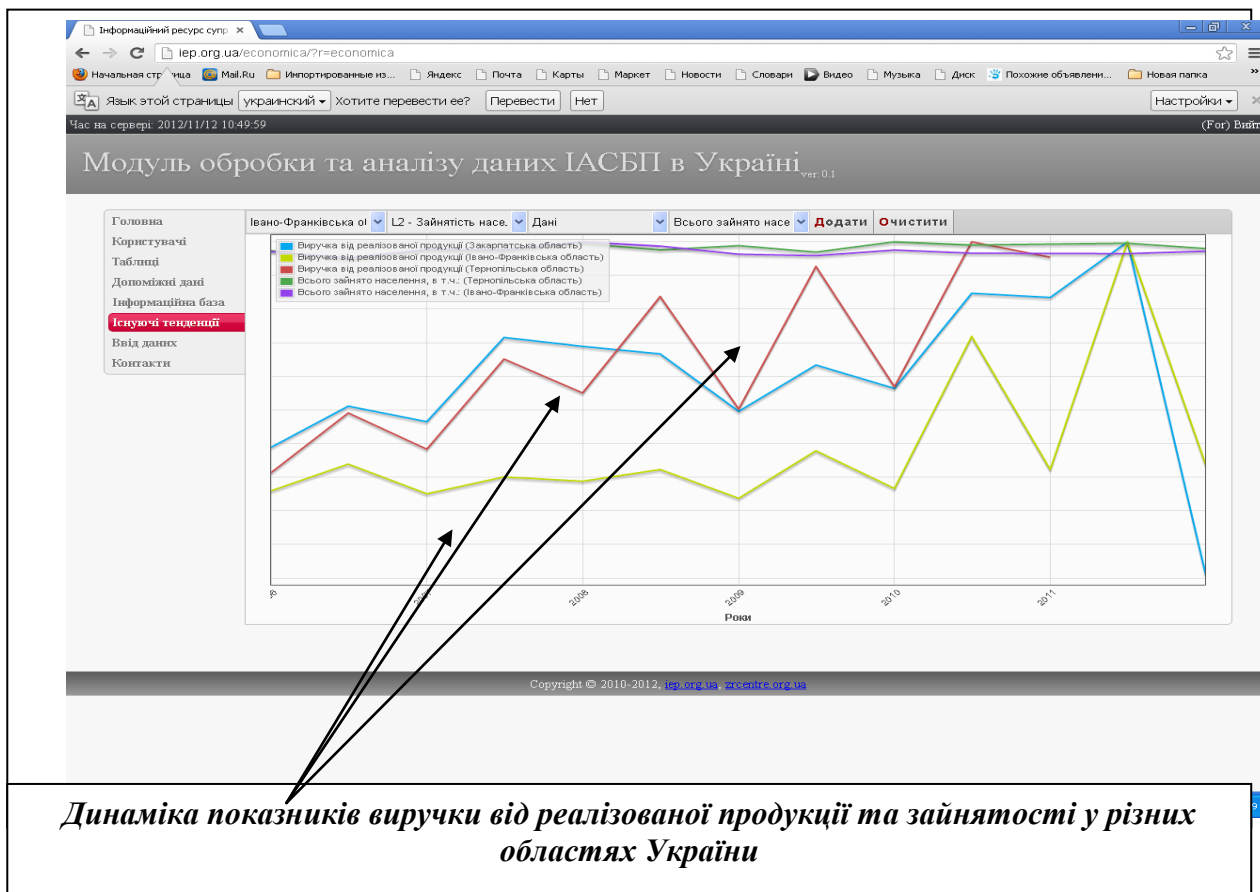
Інформаційний ресурс супр ×

iep.org.ua/economica/?r=economica

Начальная страница Mail.Ru Импортированные из... Яндекс Почта Карты Маркет Новости Словари Видео Музыка Диск Похожие объявлени... Новая папка

Язык этой страницы украинский Хотите перевести ее? Перевести Нет Настройки

Час на сервері: 2012/11/12 10:49:59

(For) Вийт

Модуль обробки та аналізу даних ІАСБП в Україні ver. 0.1

Головна
Користувачі
Таблиці
Допоміжні дані
Інформаційна база
Існуючі тенденції
Ввід даних
Контакти

Івано-Франківська о L2 - Зайнятість насе. Дані Всього зайнято насе Додати Очистити

Виручка від реалізованої продукції (Закарпатська область)
Виручка від реалізованої продукції (Івано-Франківська область)
Виручка від реалізованої продукції (Тернопільська область)
Всього зайнято населення, в т.ч.: (Тернопільська область)
Всього зайнято населення, в т.ч.: (Івано-Франківська область)

2008 2009 2010 2011

Роки

Copyright © 2010-2012, iep.org.ua, zrcentre.org.ua

Динаміка показників виручки від реалізованої продукції та зайнятості у різних областях України